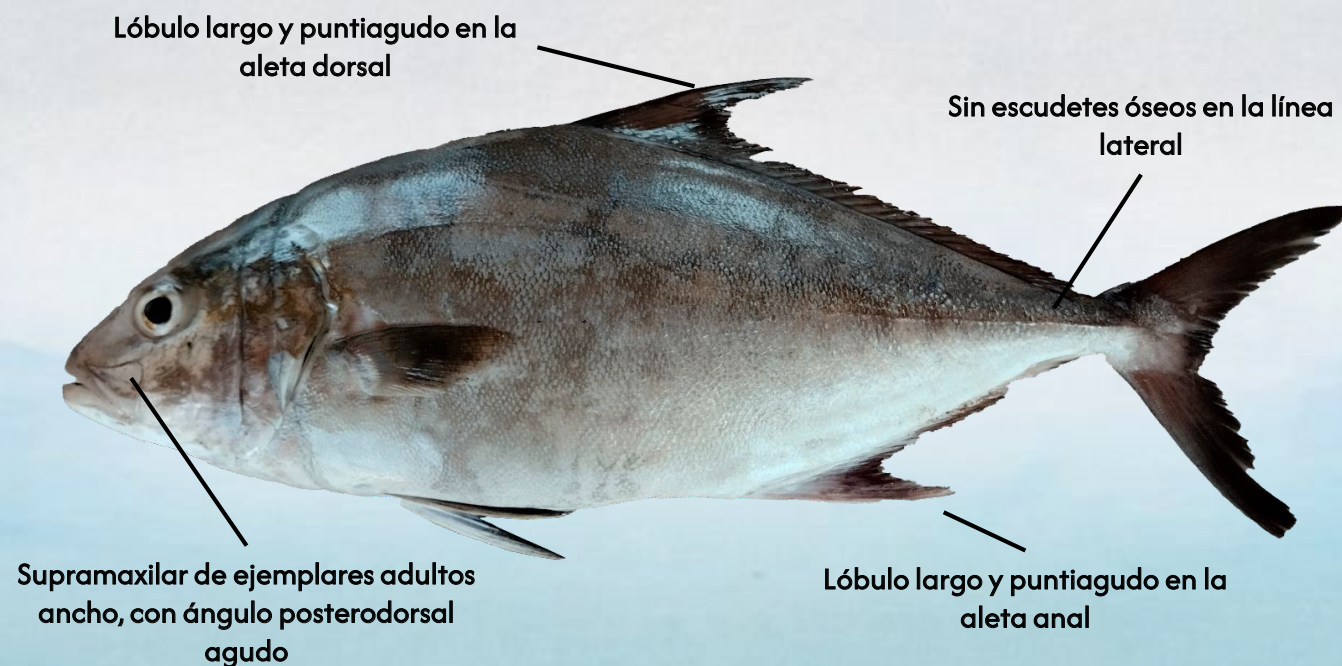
Lóbulo largo y puntiagudo en la aleta dorsal

Sin escudetes óseos en la línea lateral

Supramaxilar de ejemplares adultos ancho, con ángulo posterodorsal agudo

Lóbulo largo y puntiagudo en la aleta anal